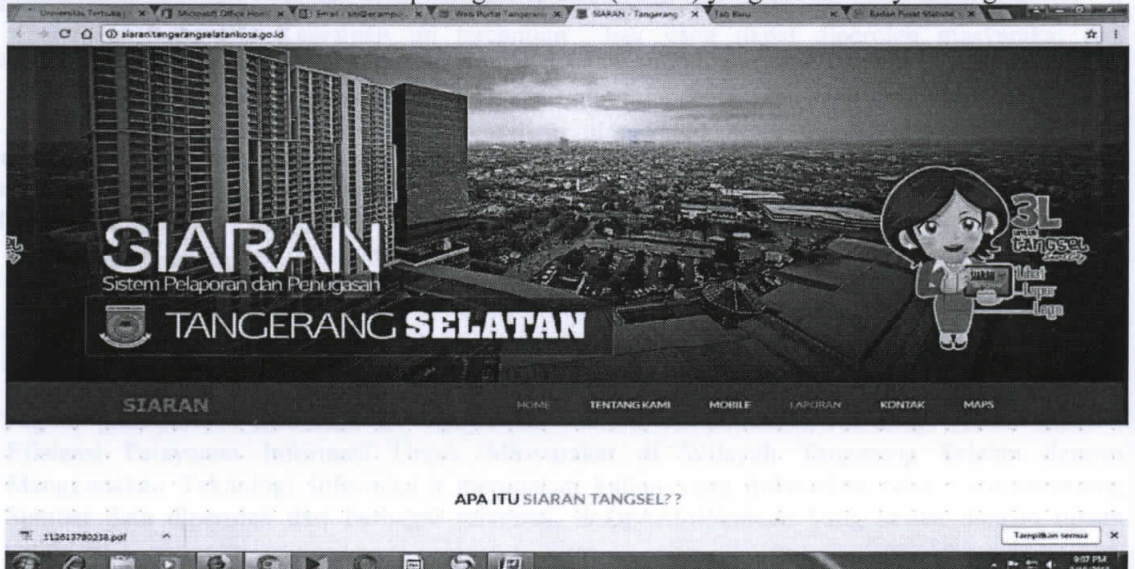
Universitas Terbuka | × Microsoft Office Hom × Email - sit@erampu × Web Portal Tangeran × SIARAN - Tangerang × Tab Baru × Badan Pusat Statistik ×

siaran.tangerangselatankota.go.id

SIARAN
Sistem Pelaporan dan Penugasan
TANGERANG SELATAN

3L
TANGSEL
Lihat
Lapor
Lega

SIARAN

HOME TENTANG KAMI MOBILE LAPORAN KONTAK MAPS

APA ITU SIARAN TANGSEL??

112613780238.pdf

Tampilkan semua ×

9:07 PM